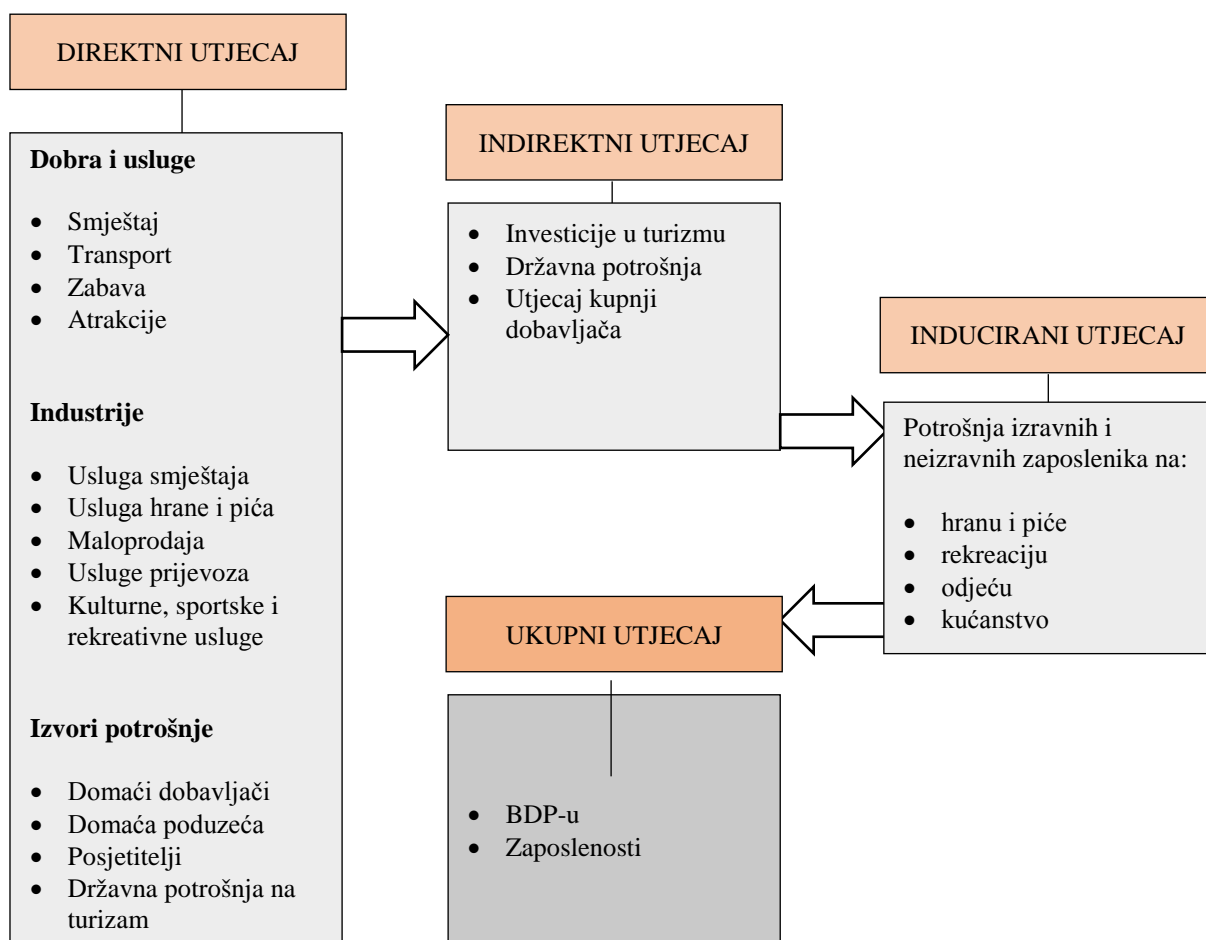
DIREKTNI UTJECAJ

**Dobra i usluge**

- Smještaj
- Transport
- Zabava
- Atrakcije

**Industrije**

- Usluga smještaja
- Usluga hrane i pića
- Maloprodaja
- Usluge prijevoza
- Kulturne, sportske i rekreativne usluge

**Izvori potrošnje**

- Domaći dobavljači
- Domaća poduzeća
- Posjetitelji
- Državna potrošnja na turizam

INDIREKTNI UTJECAJ

- Investicije u turizmu
- Državna potrošnja
- Utjecaj kupnji dobavljača

INDUCIRANI UTJECAJ

Potrošnja izravnih i neizravnih zaposlenika na:

- hranu i piće
- rekreaciju
- odjeću
- kućanstvo

UKUPNI UTJECAJ

- BDP-u
- Zaposlenosti